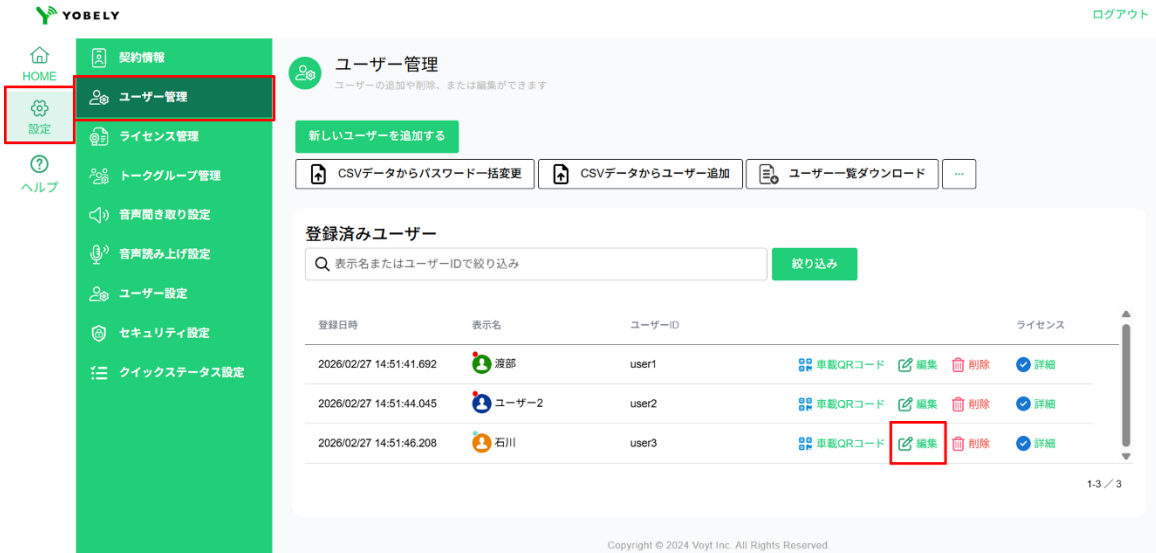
YOBELY

ログアウト

HOME
設定
ヘルプ

契約情報
ユーザー管理
ライセンス管理
トークグループ管理
音声聞き取り設定
音声読み上げ設定
ユーザー設定
セキュリティ設定
クイックステータス設定

ユーザー管理
ユーザーの追加や削除、または編集ができます

新しいユーザーを追加する

CSVデータからパスワード一括変更
CSVデータからユーザー追加
ユーザー一覧ダウンロード
...

登録済みユーザー

表示名またはユーザーIDで絞り込み
絞り込み

| 登録日時 | 表示名 | ユーザーID | | ライセンス |
|---|---|---|---|---|
| 2026/02/27 14:51:41.692 | 渡部 | user1 | 車載QRコード 編集 削除 | 詳細 |
| 2026/02/27 14:51:44.045 | ユーザー2 | user2 | 車載QRコード 編集 削除 | 詳細 |
| 2026/02/27 14:51:46.208 | 石川 | user3 | 車載QRコード 編集 削除 | 詳細 |

1-3 ／ 3

Copyright © 2024 Voyt Inc. All Rights Reserved.